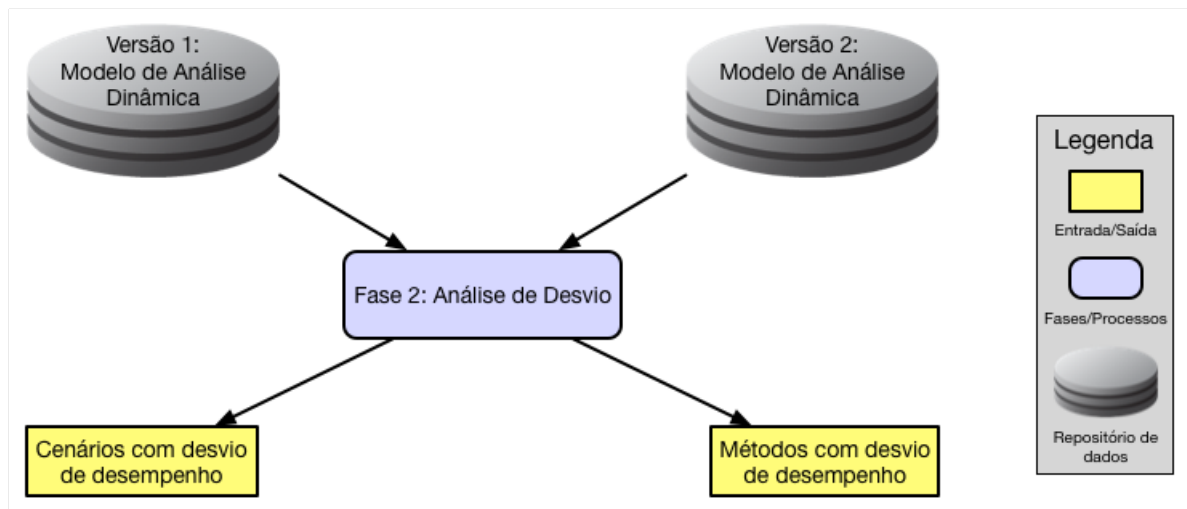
Versão 1:
Modelo de Análise
Dinâmica

Versão 2:
Modelo de Análise
Dinâmica

Legenda

Entrada/Saída

Fases/Processos

Repositório de dados

Fase 2: Análise de Desvio

Cenários com desvio de desempenho

Métodos com desvio de desempenho